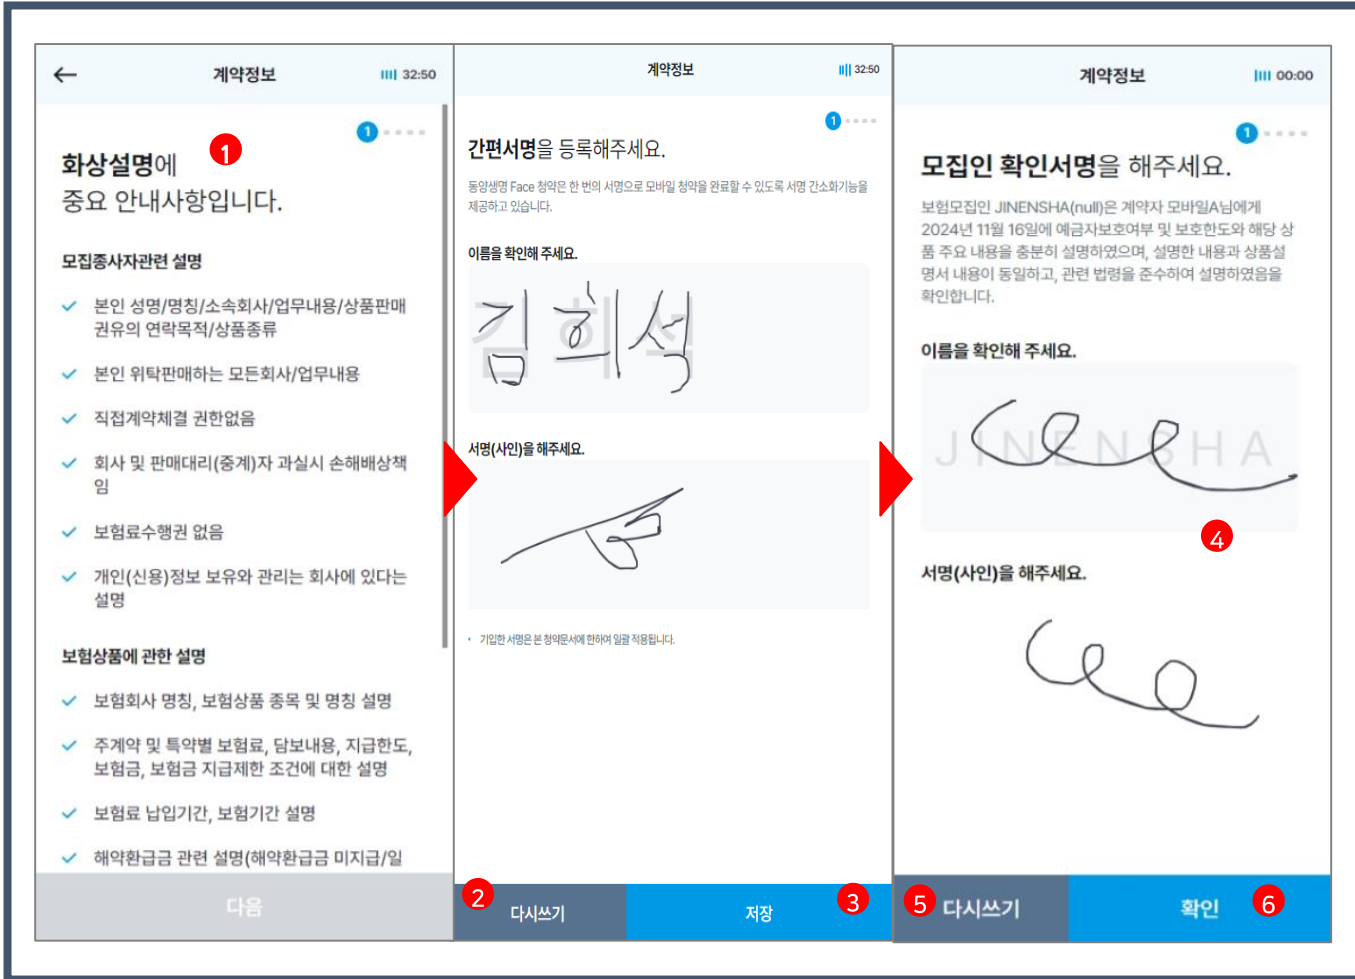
계약정보 32:50

1

화상설명에 중요 안내사항입니다.

모집종사자관련 설명

본인 성명/명칭/소속회사/업무내용/상품판매 권유의 연락목적/상품종류

본인 위탁판매하는 모든회사/업무내용

직접계약체결 권한없음

회사 및 판매대리(중계)자 과실시 손해배상책임

보험료수행권 없음

개인(신용)정보 보유와 관리는 회사에 있다는 설명

보험상품에 관한 설명

보험회사 명칭, 보험상품 종목 및 명칭 설명

주계약 및 특약별 보험료, 담보내용, 지급한도, 보험금, 보험금 지급제한 조건에 대한 설명

보험료 납입기간, 보험기간 설명

해약환급금 관련 설명(해약환급금 미지급/일

다음

계약정보 32:50

간편서명을 등록해주세요.

동양생명 Face 청약은 한 번의 서명으로 모바일 청약을 완료할 수 있도록 서명 간소화기능을 제공하고 있습니다.

이름을 확인해 주세요.

김희석

서명(사인)을 해주세요.

기입한 서명은 본 청약문서에 한하여 일괄 적용됩니다.

2 다시쓰기

저장 3

계약정보 00:00

모집인 확인서명을 해주세요.

보험모집인 JINENSHA(null)은 계약자 모바일A님에게 2024년 11월 16일에 예금자보호여부 및 보호한도와 해당 상품 주요 내용을 충분히 설명하였으며, 설명한 내용과 상품설명서 내용이 동일하고, 관련 법령을 준수하여 설명하였음을 확인합니다.

이름을 확인해 주세요.

JINENSHA

4

서명(사인)을 해주세요.

5 다시쓰기

확인 6